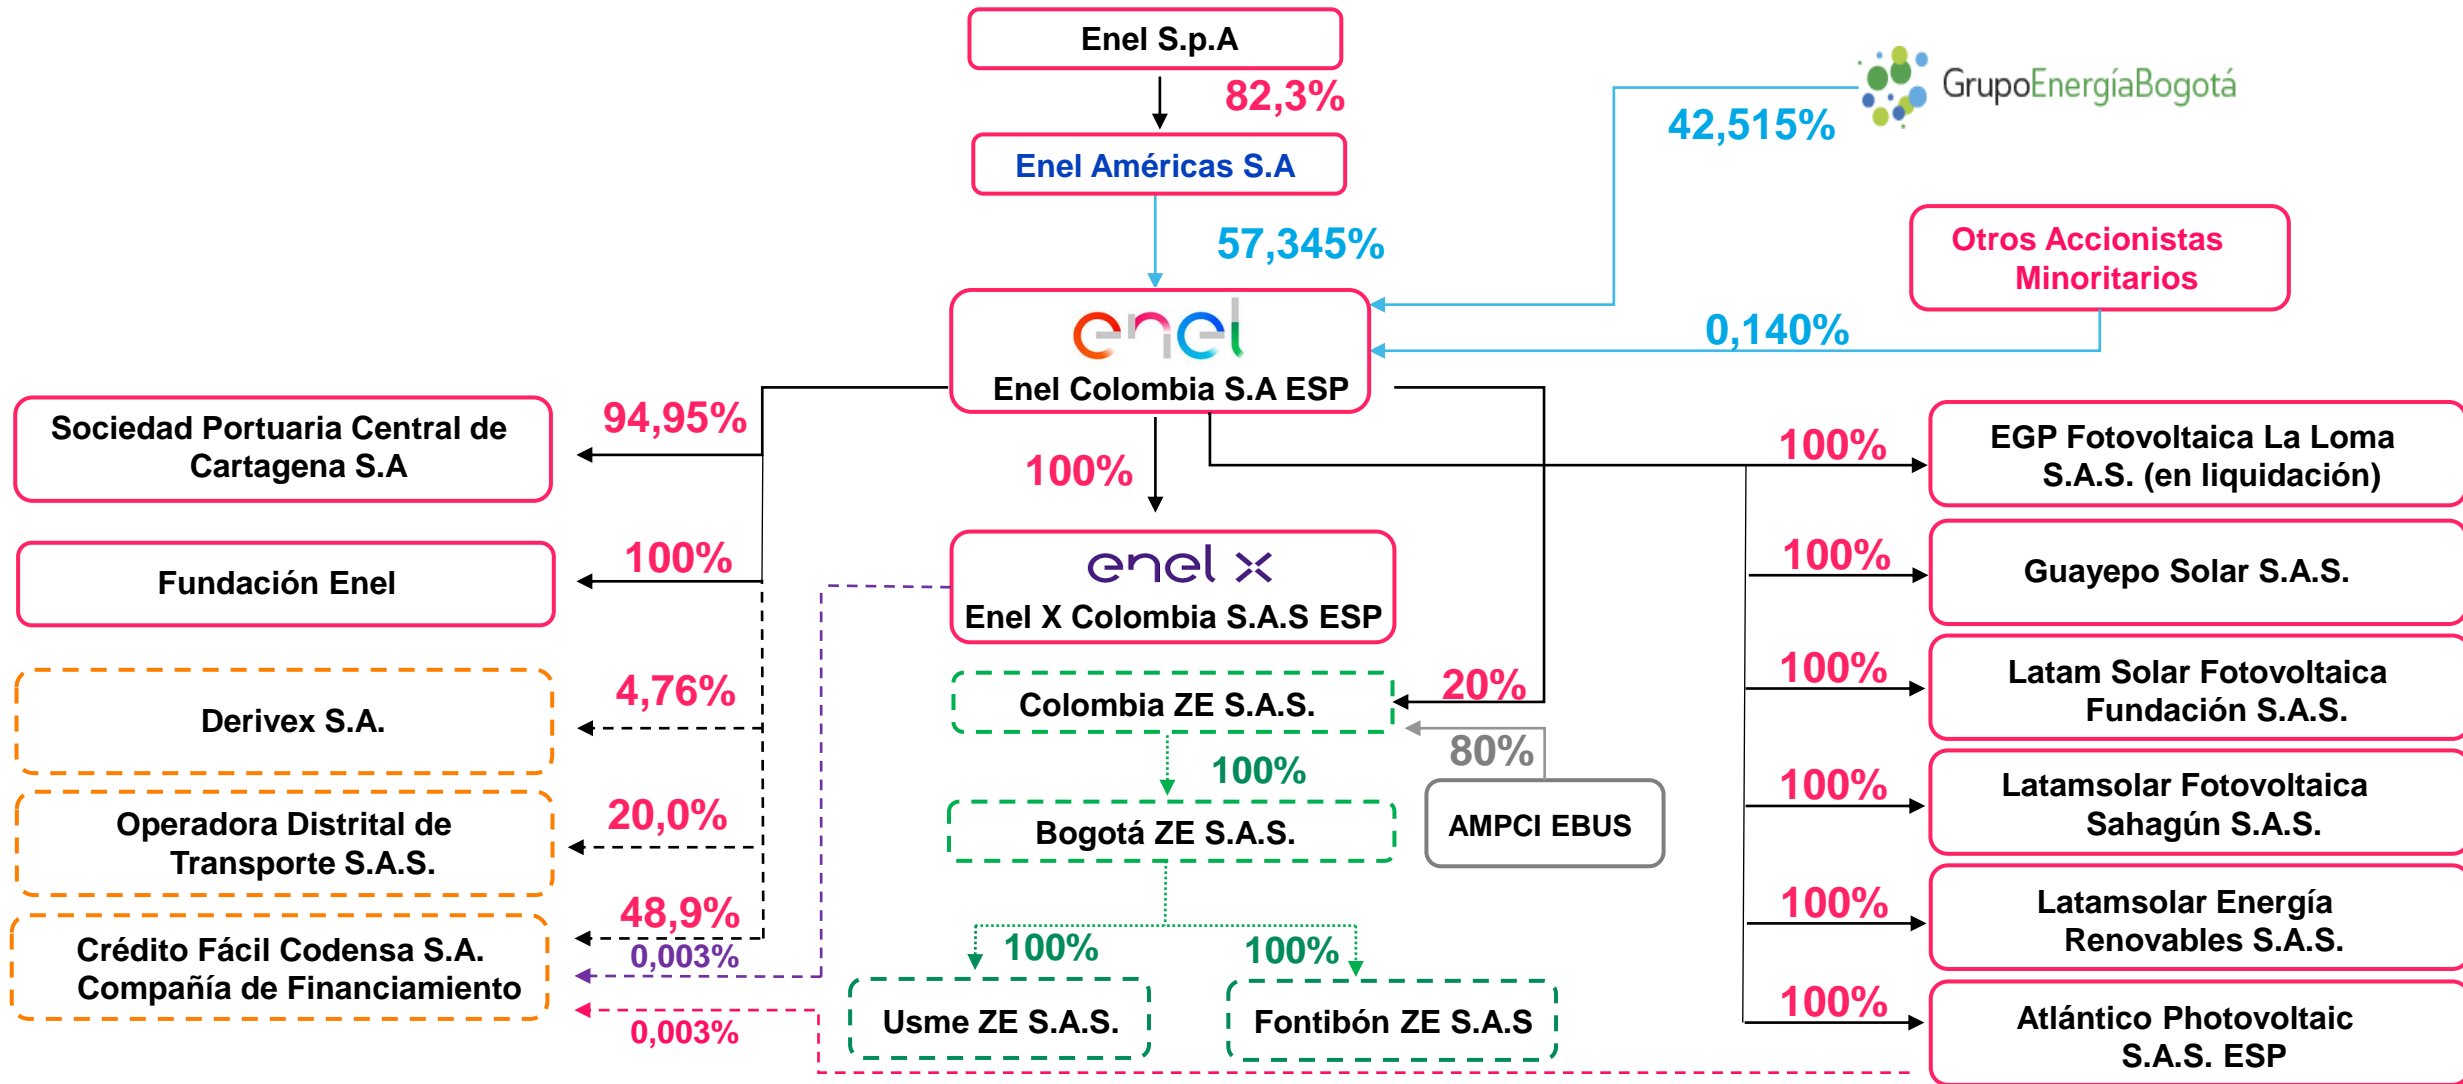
Enel S.p.A

82,3%

Enel Américas S.A

57,345%

GrupoEnergíaBogotá

42,515%

Otros Accionistas Minoritarios

0,140%

enel

Enel Colombia S.A ESP

Sociedad Portuaria Central de Cartagena S.A

94,95%

Fundación Enel

100%

Derivex S.A.

4,76%

Operadora Distrital de Transporte S.A.S.

20,0%

Crédito Fácil Codensa S.A. Compañía de Financiamiento

48,9%

0,003%

0,003%

100%

enel x

Enel X Colombia S.A.S ESP

Colombia ZE S.A.S.

20%

80%

AMPCI EBUS

100%

Bogotá ZE S.A.S.

100%

100%

Usme ZE S.A.S.

Fontibón ZE S.A.S

100%

EGP Fotovoltaica La Loma S.A.S. (en liquidación)

100%

Guayepo Solar S.A.S.

100%

Latam Solar Fotovoltaica Fundación S.A.S.

100%

Latamsolar Fotovoltaica Sahagún S.A.S.

100%

Latamsolar Energía Renovables S.A.S.

100%

Atlántico Photovoltaic S.A.S. ESP